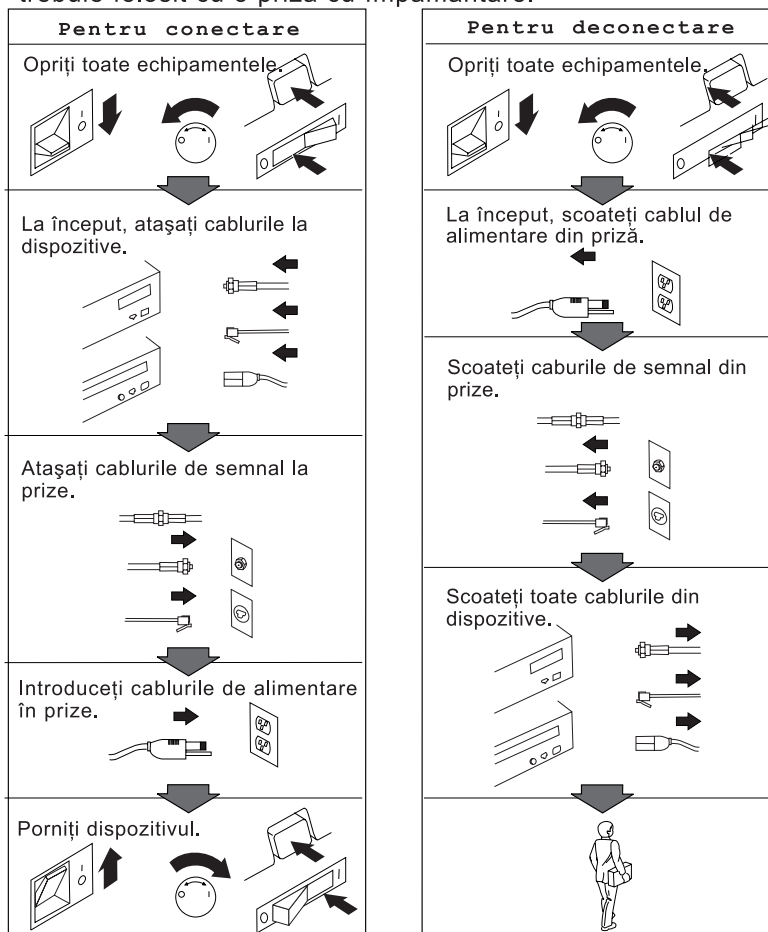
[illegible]

| Pentru conectare |
|---|
| Opriți toate echipamentele. |
| La început, atașați cablurile la dispozitive. |
| Atașați cablurile de semnal la prize. |
| Introduceți cablurile de alimentare în prize. |
| Porniți dispozitivul. |

| Pentru deconectare |
|---|
| Opriți toate echipamentele. |
| La început, scoateți cablul de alimentare din priză. |
| Scoateți caburile de semnal din prize. |
| Scoateți toate cablurile din dispozitive. |